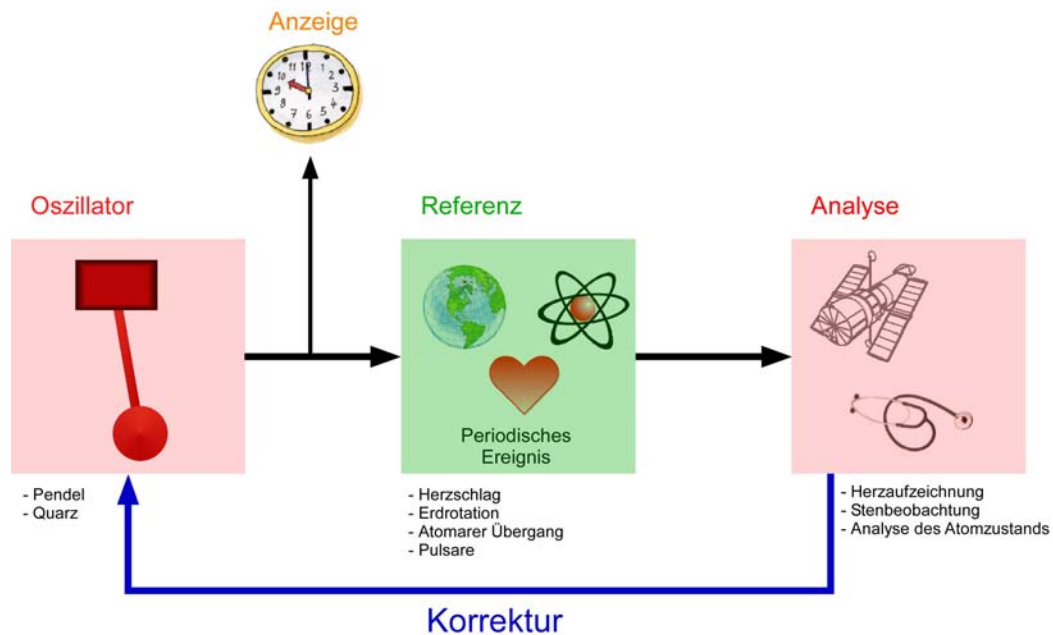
Anzeige

Oszillator

Referenz

Analyse

Periodisches Ereignis

- Pendel
- Quarz

- Herzschlag
- Erdrotation
- Atomarer Übergang
- Pulsare

- Herzaufzeichnung
- Stenbeobachtung
- Analyse des Atomzustands

Korrektur